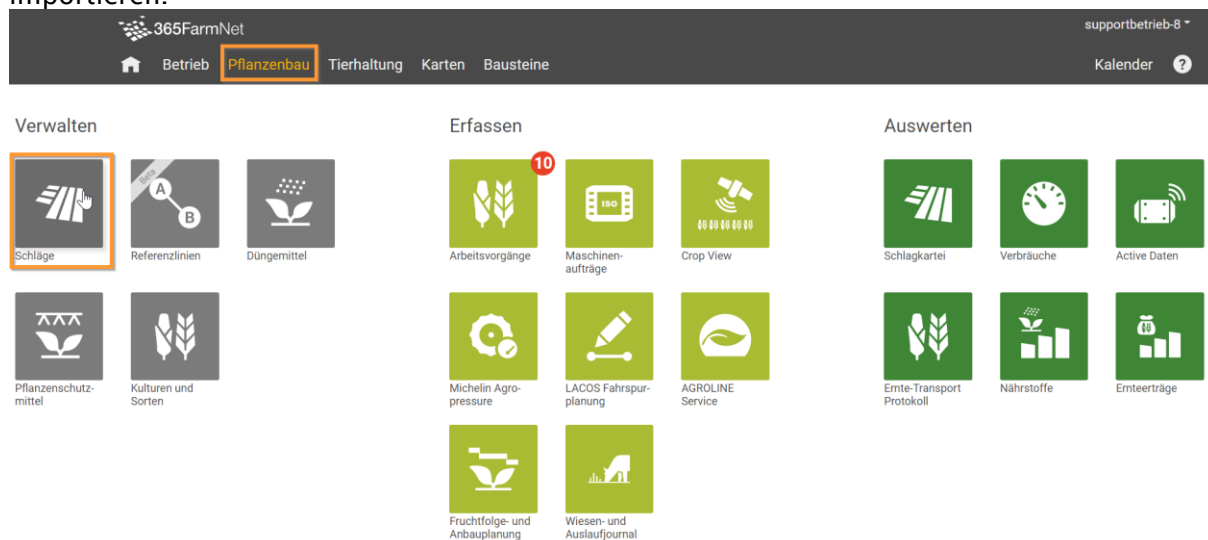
importieren.

365FarmNet

supportbetrieb-8

Betrieb Pflanzenbau Tierhaltung Karten Bausteine

Kalender ?

Verwalten

Schläge

Beta

Referenzlinien

Düngemittel

Pflanzenschutzmittel

Kulturen und Sorten

Erfassen

10

Arbeitsvorgänge

ISO

Maschinenaufträge

Crop View

Michelin Agropressure

LACOS Fahrspurplanung

AGROLINE Service

Fruchtfolge- und Anbauplanung

Wiesen- und Auslaufjournal

Auswerten

Schlagkartei

Verbräuche

Active Daten

Ernte-Transport Protokoll

Nährstoffe

Ernteerträge